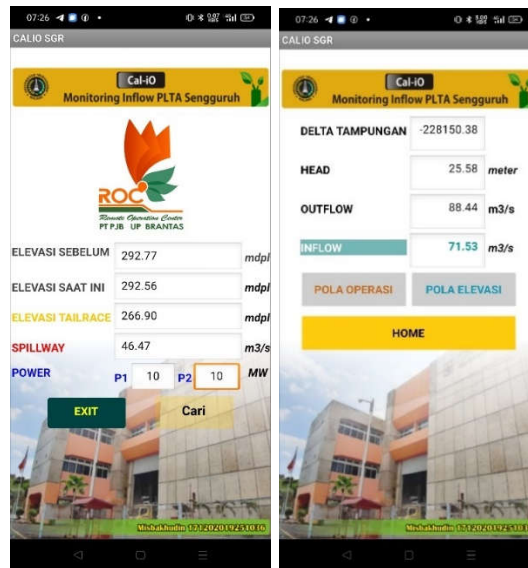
07:26

CALIO SGR

Cal-iO
Monitoring Inflow PLTA Sengguruh

ROC
Remote Operation Center
PT PJB UP BRANTAS

ELEVASI SEBELUM 292.77 mdpl

ELEVASI SAAT INI 292.56 mdpl

ELEVASI TAILRACE 266.90 mdpl

SPILLWAY 46.47 m3/s

POWER P1 10 P2 10 MW

EXIT

Cari

Misbakhudin 121202019251036

07:26

CALIO SGR

Cal-iO
Monitoring Inflow PLTA Sengguruh

DELTA TAMPUNGAN -228150.38

HEAD 25.58 meter

OUTFLOW 88.44 m3/s

INFLOW 71.53 m3/s

POLA OPERASI

POLA ELEVASI

HOME

Misbakhudin 121202019251036